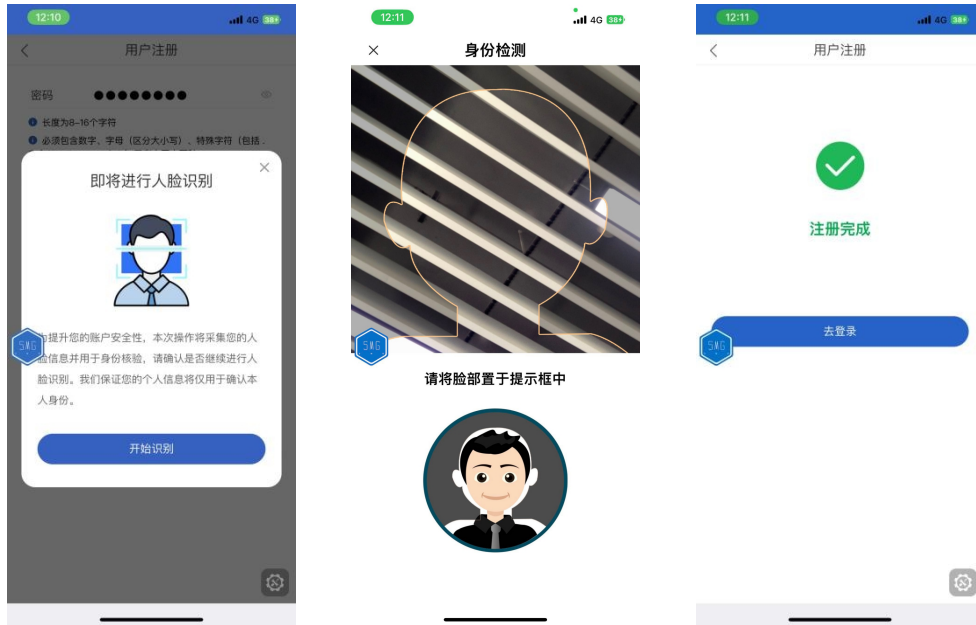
12:10 4G 38+

用户注册

密码 ●●●●●●●●

长度为8–16个字符

必须包含数字、字母（区分大小写）、特殊字符（包括

即将进行人脸识别

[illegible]提升您的账户安全性，本次操作将采集您的人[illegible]信息并用于身份核验，请确认是否继续进行人脸识别。我们保证您的个人信息将仅用于确认本人身份。

开始识别

SMG

12:11 4G 38+

身份检测

SMG

请将脸部置于提示框中

12:11 4G 38+

用户注册

注册完成

去登录

SMG